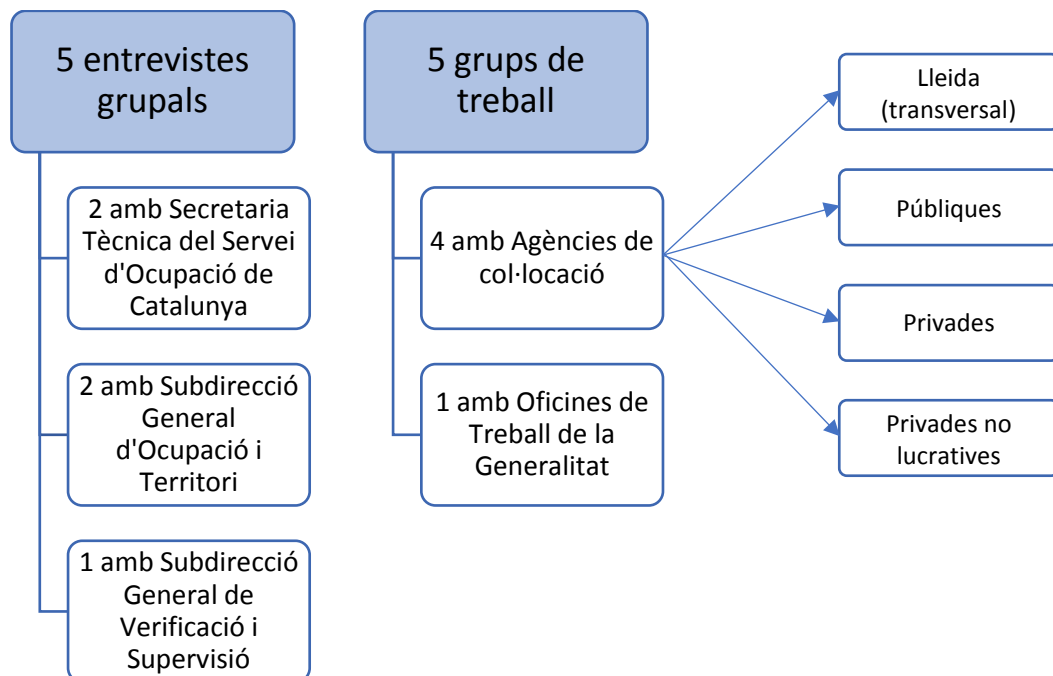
5 entrevistes grupals

2 amb Secretaria Tècnica del Servei d'Ocupació de Catalunya

2 amb Subdirecció General d'Ocupació i Territori

1 amb Subdirecció General de Verificació i Supervisió

5 grups de treball

4 amb Agències de col·locació

1 amb Oficines de Treball de la Generalitat

Lleida (transversal)

Públiques

Privades

Privades no lucratives